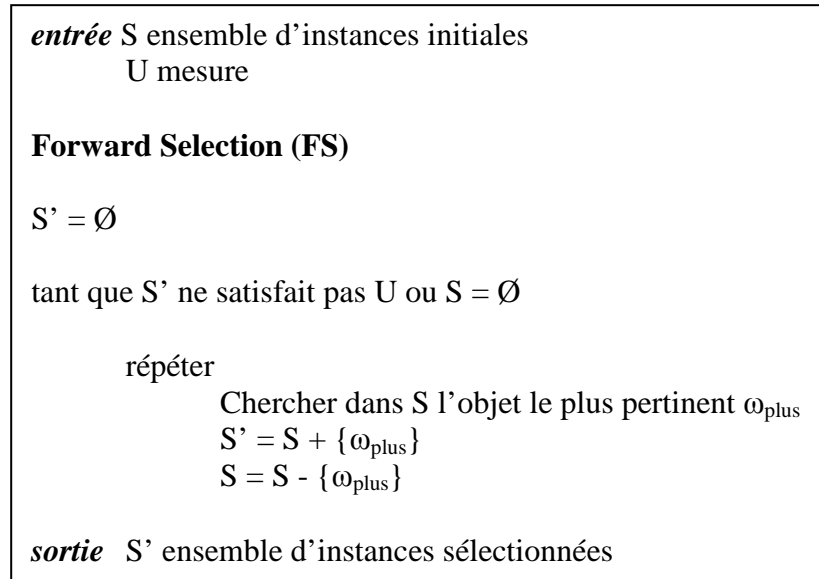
*entrée* S ensemble d'instances initiales
U mesure

**Forward Selection (FS)**

S' = Ø

tant que S' ne satisfait pas U ou S = Ø

répéter
Chercher dans S l'objet le plus pertinent $\omega_{plus}$
S' = S + $\{\omega_{plus}\}$
S = S - $\{\omega_{plus}\}$

*sortie* S' ensemble d'instances sélectionnées